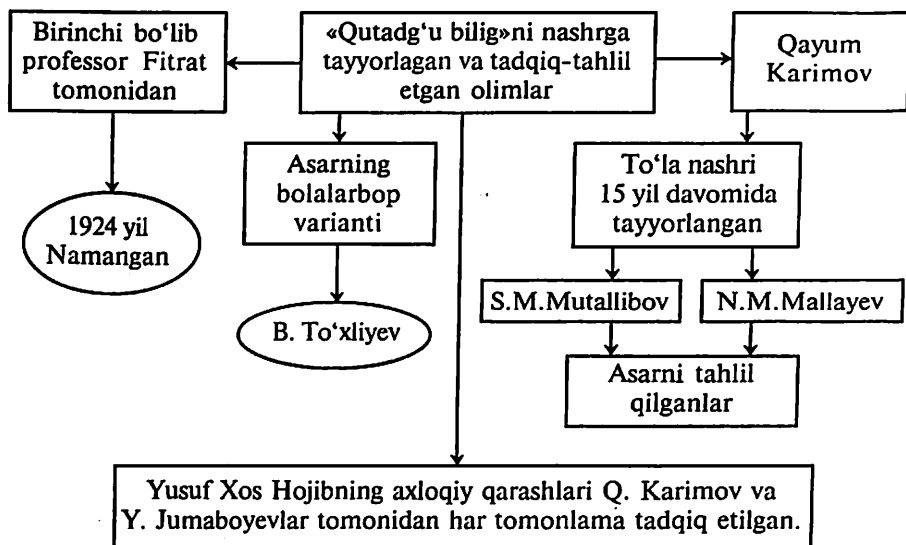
Birinchi bo'lib professor Fitrat tomonidan

«Qutadg'u bilig»ni nashrga tayyorlagan va tadqiq-tahlil etgan olimlar

Qayum Karimov

1924 yil Namangan

Asarning bolalarbop varianti

To'la nashri 15 yil davomida tayyorlangan

B. To'xliyev

S.M.Mutallibov

N.M.Mallayev

Asarni tahlil qilganlar

Yusuf Xos Hojibning axloqiy qarashlari Q. Karimov va Y. Jumaboyevlar tomonidan har tomonlama tadqiq etilgan.